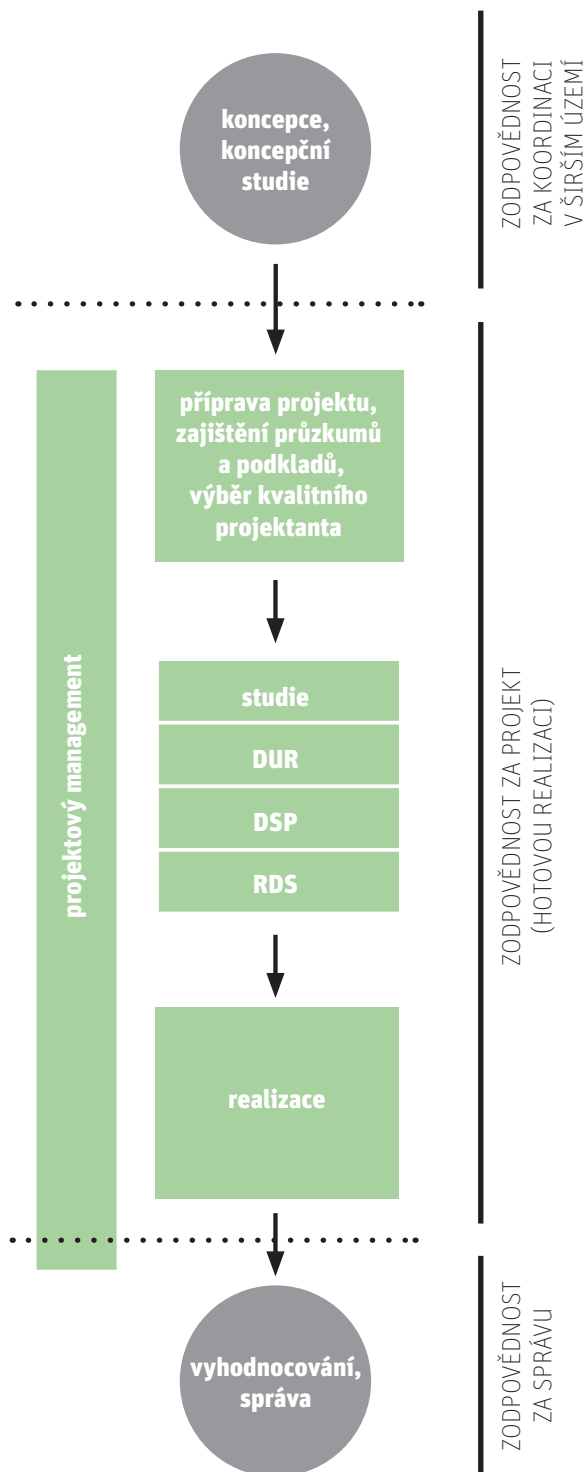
koncepce, koncepční studie

ZODPOVĚDNOST ZA KOORDINACI V ŠIRŠÍM ÚZEMÍ

projektový management

příprava projektu, zajištění průzkumů a podkladů, výběr kvalitního projektanta

studie

DUR

DSP

RDS

realizace

ZODPOVĚDNOST ZA PROJEKT (HOTOVOU REALIZACI)

vyhodnocování, správa

ZODPOVĚDNOST ZA SPRÁVU